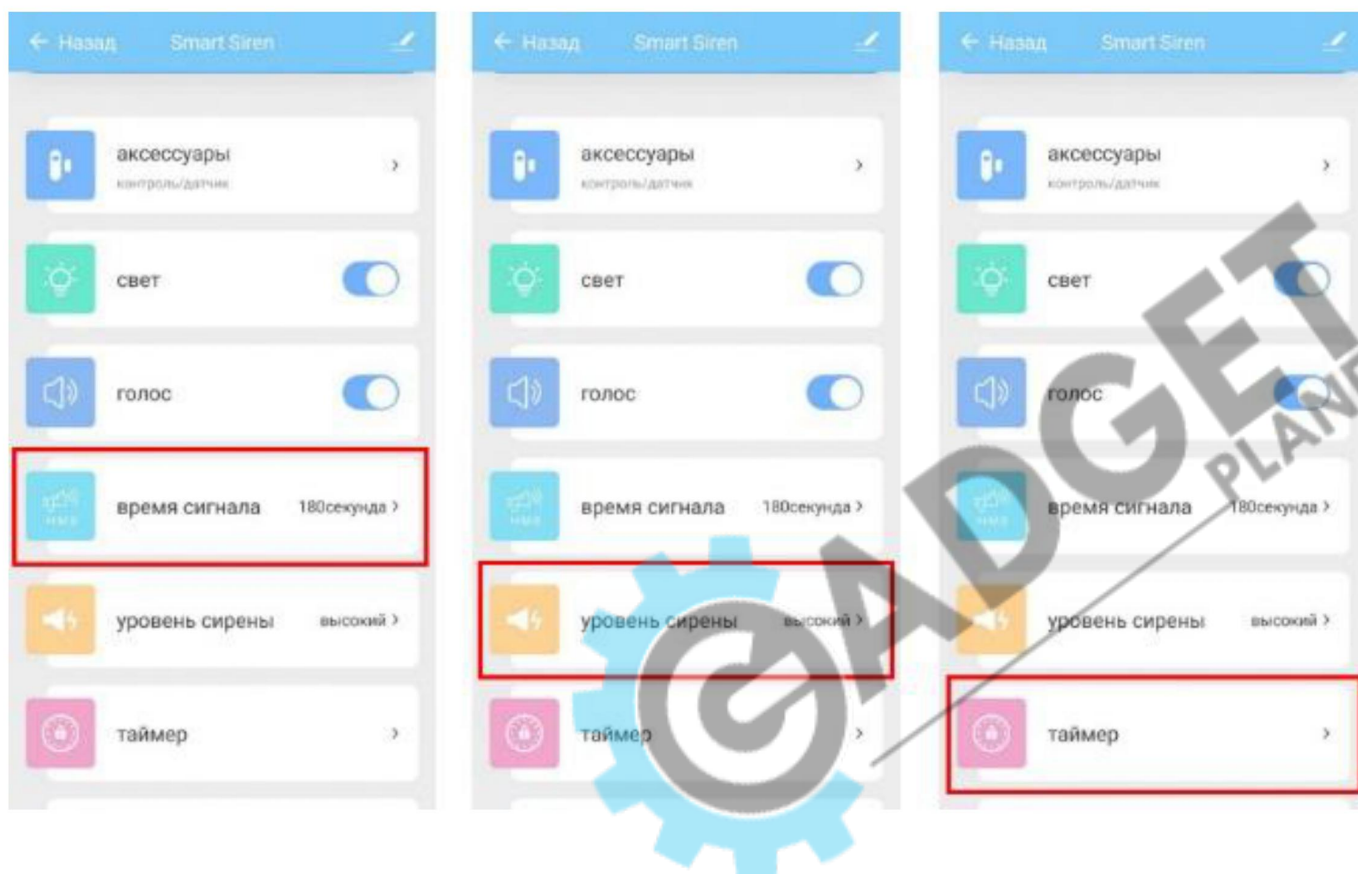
← Назад Smart Siren

аксессуары
контроль/датчик
›

свет

голос

время сигнала 180секунда ›

уровень сирены высокий ›

таймер ›

← Назад Smart Siren

аксессуары
контроль/датчик
›

свет

голос

время сигнала 180секунда ›

уровень сирены высокий ›

таймер ›

← Назад Smart Siren

аксессуары
контроль/датчик
›

свет

голос

время сигнала 180секунда ›

уровень сирены высокий ›

таймер ›

GADGET PLANET